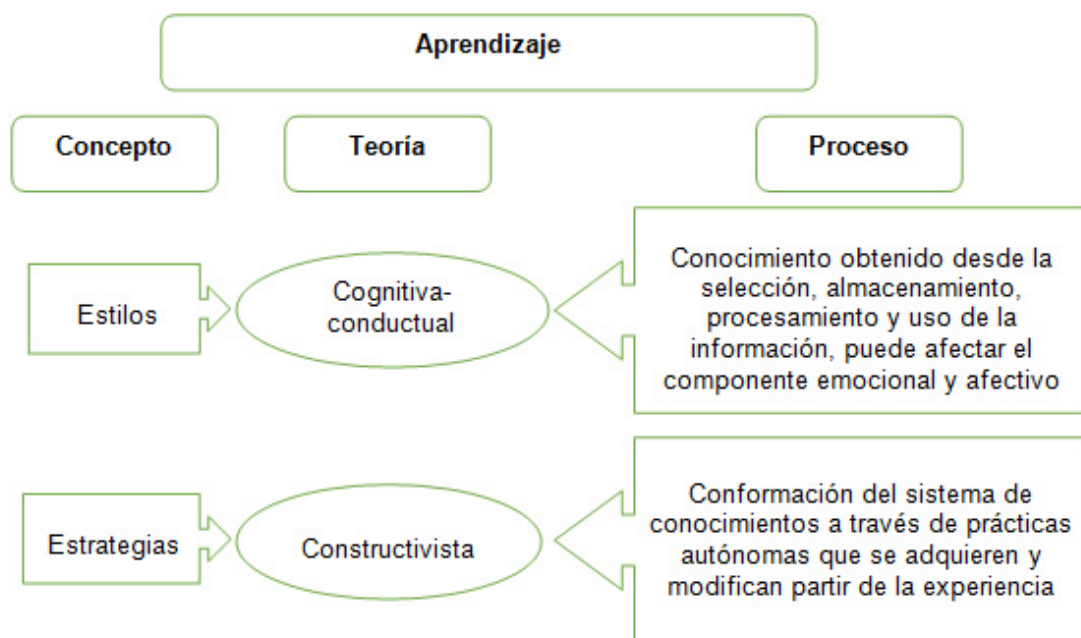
Aprendizaje

Concepto

Teoría

Proceso

Estilos

Cognitiva-conductual

Conocimiento obtenido desde la selección, almacenamiento, procesamiento y uso de la información, puede afectar el componente emocional y afectivo

Estrategias

Constructivista

Conformación del sistema de conocimientos a través de prácticas autónomas que se adquieren y modifican partir de la experiencia